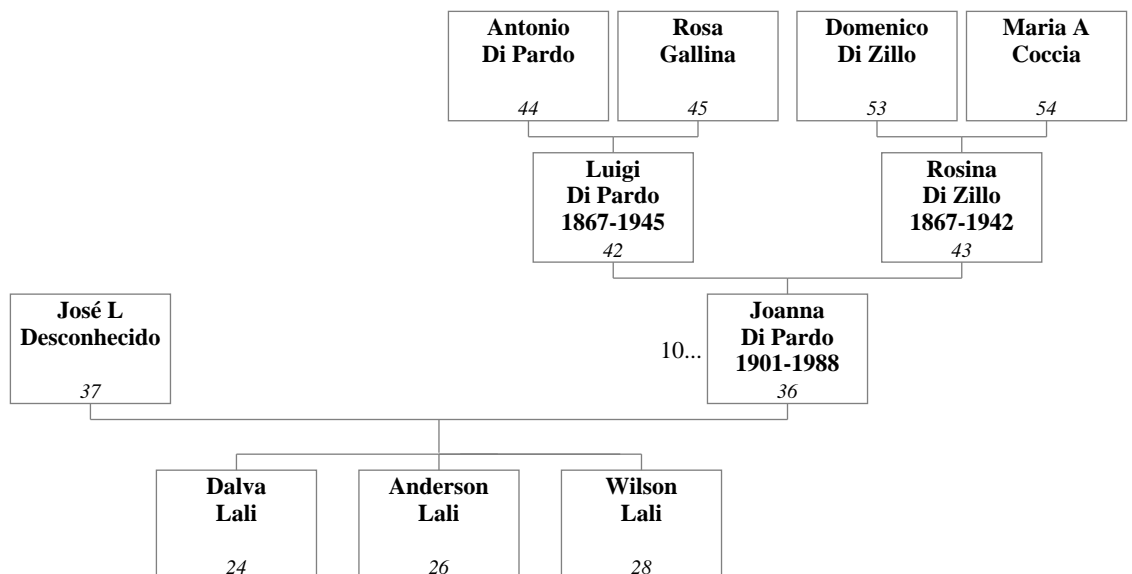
Antonio Di Pardo
44

Rosa Gallina
45

Domenico Di Zillo
53

Maria A Coccia
54

Luigi Di Pardo 1867-1945
42

Rosina Di Zillo 1867-1942
43

José L Desconhecido
37

10...

Joanna Di Pardo 1901-1988
36

Dalva Lali
24

Anderson Lali
26

Wilson Lali
28